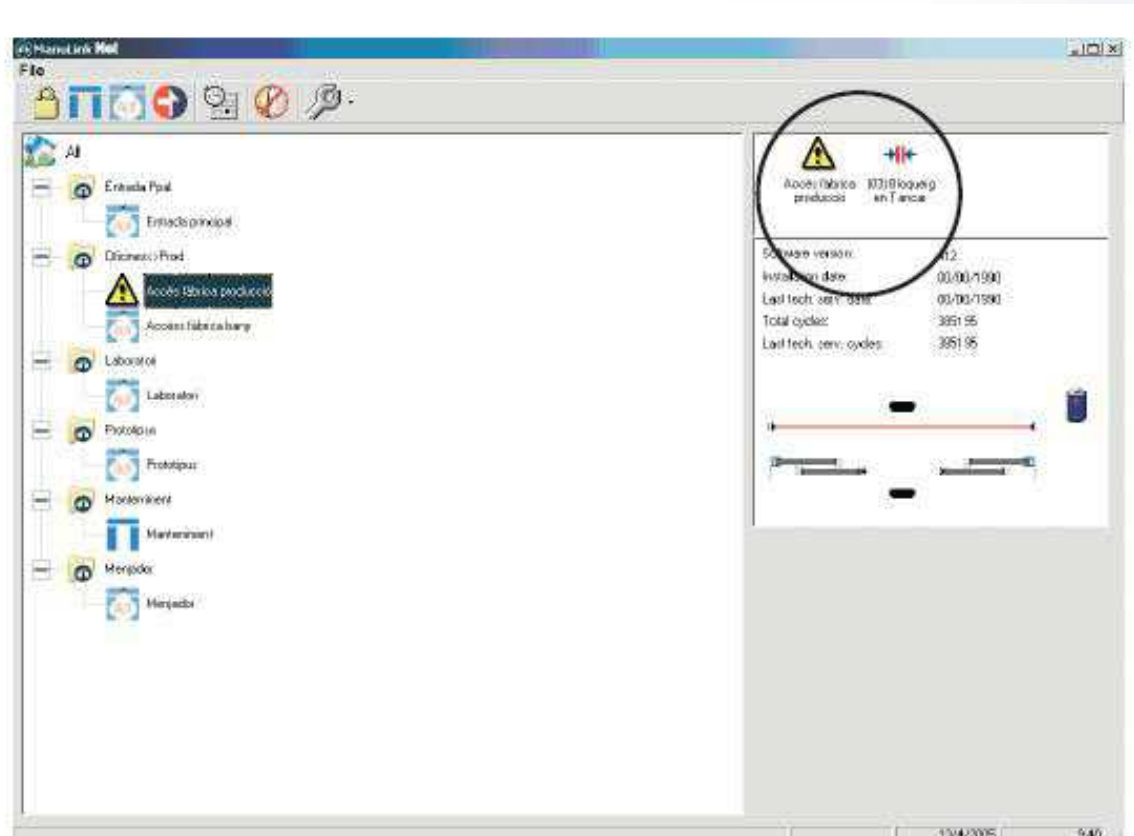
ManuLink Net

File

All

Entrada Ppal

Entrada principal

Oficines i Prod

Accés fàbrica producció

Accés fàbrica bany

Laboratori

Laboratori

Prototipus

Prototipus

Manteniment

Manteniment

Menjador

Menjador

Accés fàbrica producció

103) Bloqueig en Tancar

| | |
|---|---|
| Software version: | 4.2 |
| Installation date: | 00/00/1990 |
| Last tech. serv. date: | 00/00/1990 |
| Total cycles: | 3851 95 |
| Last tech. serv. cycles: | 3851 95 |

12/4/2005 9:40